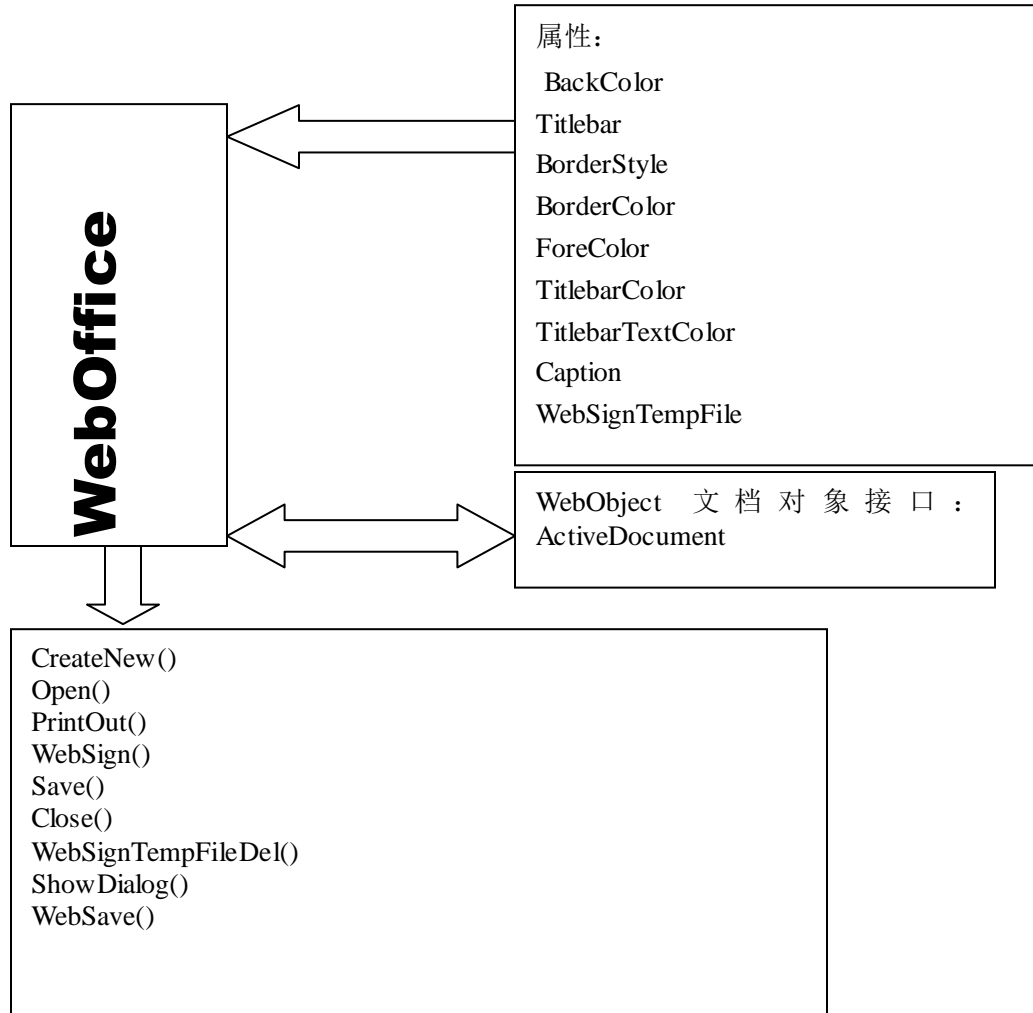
WebOffice

属性：
BackColor
Titlebar
BorderStyle
BorderColor
ForeColor
TitlebarColor
TitlebarTextColor
Caption
WebSignTempFile

WebObject 文档对象接口：ActiveDocument

CreateNew()
Open()
PrintOut()
WebSign()
Save()
Close()
WebSignTempFileDel()
ShowDialog()
WebSave()